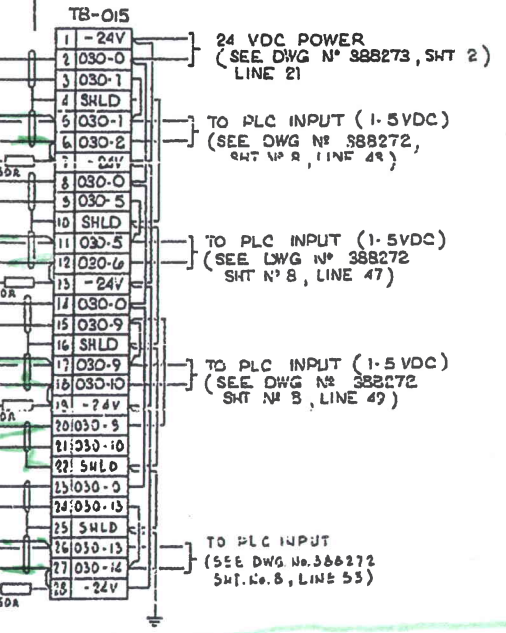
TB-015

| | |
|---|---|
| 1 | -24V |
| 2 | 030-0 |
| 3 | 030-1 |
| 4 | SHLD |
| 5 | 030-1 |
| 6 | 030-2 |
| 7 | -24V |
| 8 | 030-0 |
| 9 | 030-5 |
| 10 | SHLD |
| 11 | 030-5 |
| 12 | 020-6 |
| 13 | -24V |
| 14 | 030-0 |
| 15 | 030-9 |
| 16 | SHLD |
| 17 | 030-9 |
| 18 | 030-10 |
| 19 | -24V |
| 20 | 030-9 |
| 21 | 030-10 |
| 22 | SHLD |
| 23 | 030-0 |
| 24 | 030-13 |
| 25 | SHLD |
| 26 | 030-13 |
| 27 | 030-14 |
| 28 | -24V |

24 VDC POWER (SEE DWG Nº 388273, SHT 2) LINE 21

TO PLC INPUT (1-5VDC) (SEE DWG Nº 388272, SHT Nº 8, LINE 43)

TO PLC INPUT (1-5VDC) (SEE DWG Nº 388272 SHT Nº 8, LINE 47)

TO PLC INPUT (1-5 VDC) (SEE DWG Nº 388272 SHT Nº 8, LINE 49)

TO PLC INPUT (SEE DWG. No. 388272 SHT. No. 8, LINE 53)

50A
50A
50A
50A